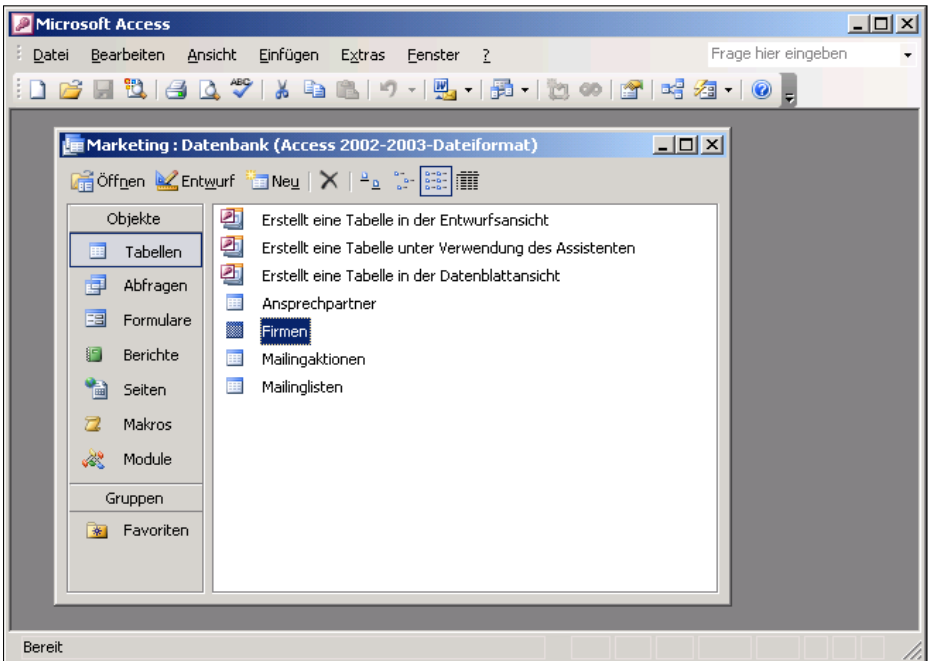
Microsoft Access

Datei Bearbeiten Ansicht Einfügen Extras Fenster ?

Frage hier eingeben

Marketing : Datenbank (Access 2002-2003-Dateiformat)

Öffnen Entwurf Neu

Objekte

Tabellen

Abfragen

Formulare

Berichte

Seiten

Makros

Module

Gruppen

Favoriten

Erstellt eine Tabelle in der Entwurfsansicht

Erstellt eine Tabelle unter Verwendung des Assistenten

Erstellt eine Tabelle in der Datenblattansicht

Ansprechpartner

Firmen

Mailingaktionen

Mailinglisten

Bereit